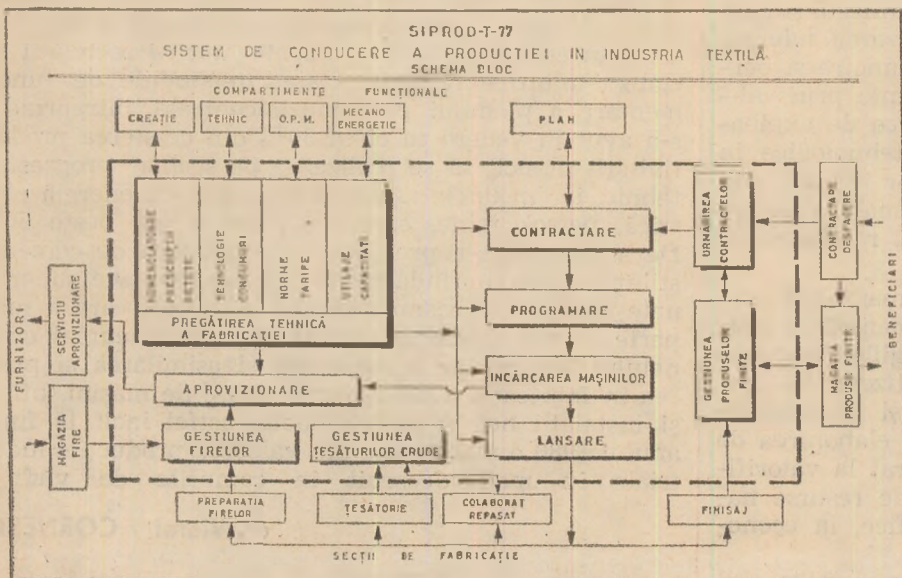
SIPROD-T-77
SISTEM DE CONDUCERE A PRODUCTIEI IN INDUSTRIA TEXTILĂ
SCHEMA BLOC

COMPARTIMENTE FUNCTIONALE

CREAȚIE

TEHNIC

O.P.M.

MECANO ENERGETIC

PLAN

NOMENCLATOARE PRESCRIPȚII RETETE

TEHNOLOGIE CONSUMURI

NORME TARIFE

UTILAJE CAPACITATI

PREGĂTIREA TEHNICĂ A FABRICAȚIEI

CONTRACTARE

PROGRAMARE

ÎNCĂRCAREA MAȘINILOR

LANSARE

URMĂRIREA CONTRACTELOR

GESTIUNEA PRODUSELOR FINITE

CONTRACTARE DESFACERE

MAGAZIA PRODUSE FINITE

BENEFICIARI

FURNIZORI

SERVICIU APROVIZIONARE

APROVIZIONARE

MAGAZIA FIRE

GESTIUNEA FIRELOR

GESTIUNEA ȚESĂTURILOR CRUDE

PREPARAȚIA FIRELOR

ȚESĂTORIE

COLABORAT REPASAT

FINISAJ

SECȚII DE FABRICAȚIE